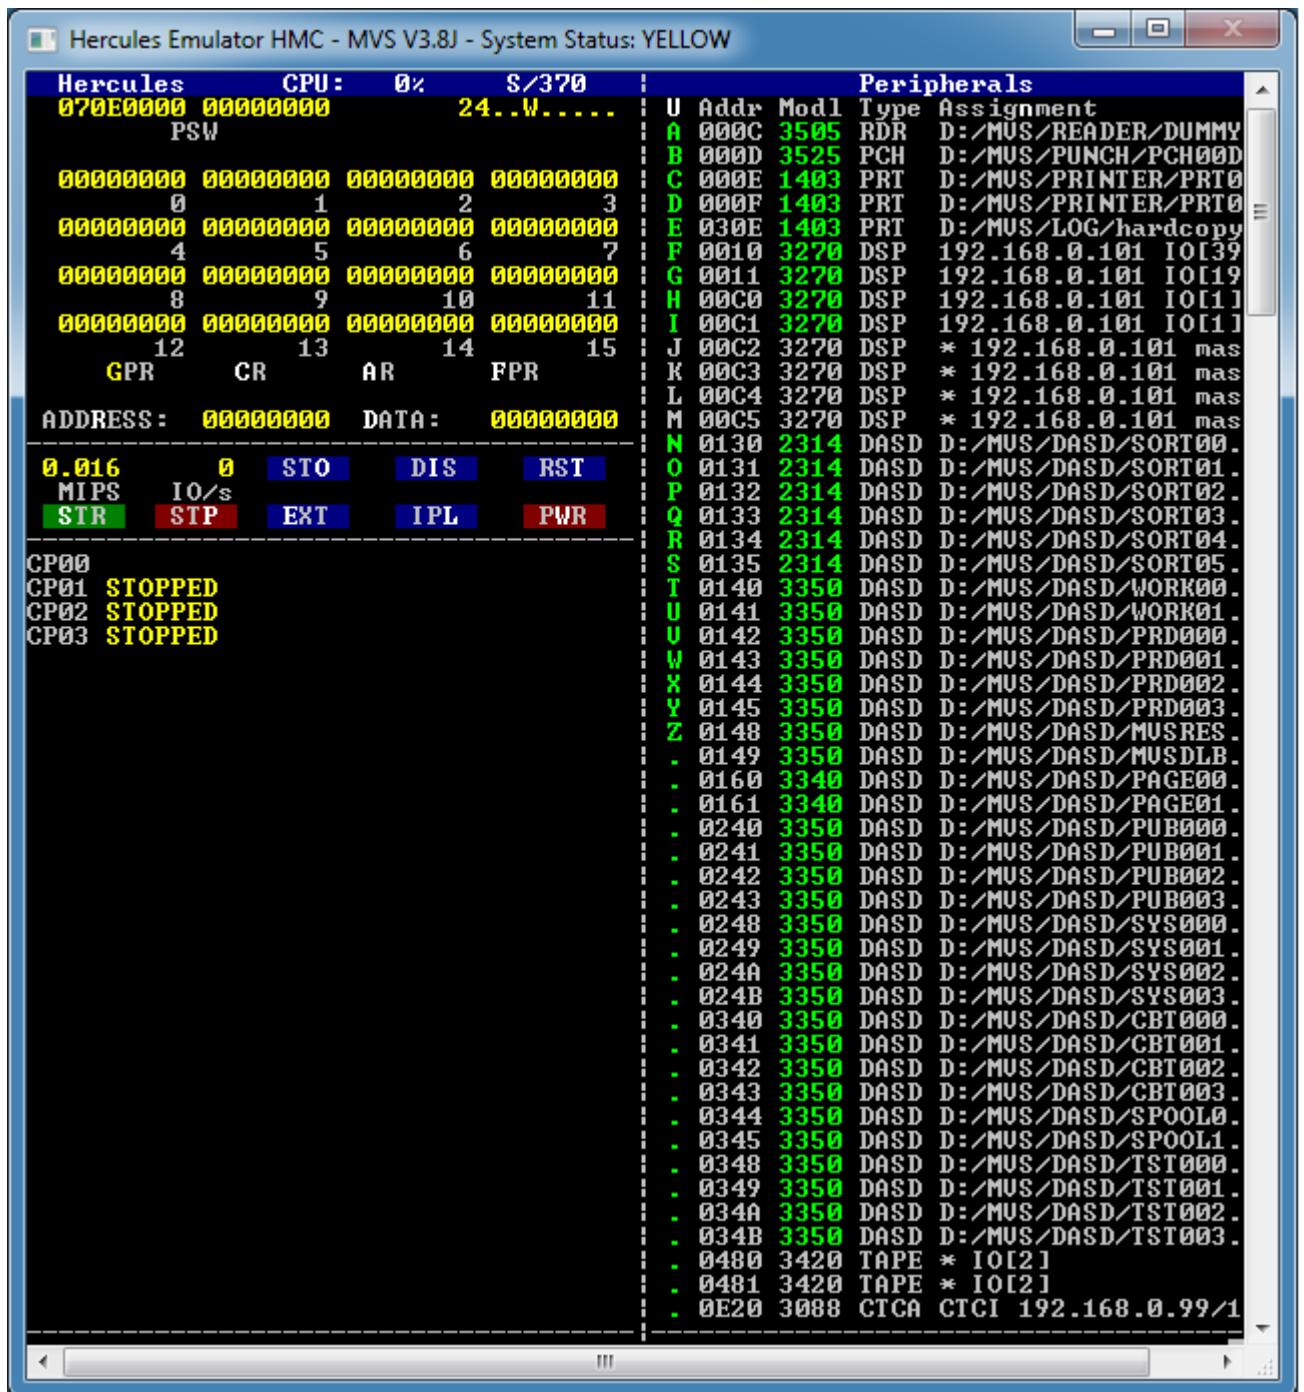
Hercules Emulator HMC - MVS V3.8J - System Status: YELLOW

Hercules CPU: 0% S/370
070E0000 00000000 24..W.....
PSW

00000000 00000000 00000000 00000000
0 1 2 3
00000000 00000000 00000000 00000000
4 5 6 7
00000000 00000000 00000000 00000000
8 9 10 11
00000000 00000000 00000000 00000000
12 13 14 15
GPR CR AR FPR

ADDRESS: 00000000 DATA: 00000000

0.016 0 STO DIS RST
MIPS IO/s
STR STP EXT IPL PWR

CP00
CP01 STOPPED
CP02 STOPPED
CP03 STOPPED

Peripherals
U Addr Modl Type Assignment
A 000C 3505 RDR D:/MVS/READER/DUMMY
B 000D 3525 PCH D:/MVS/PUNCH/PCH00D
C 000E 1403 PRT D:/MVS/PRINTER/PRT0
D 000F 1403 PRT D:/MVS/PRINTER/PRT0
E 030E 1403 PRT D:/MVS/LOG/hardcopy
F 0010 3270 DSP 192.168.0.101 IO[39
G 0011 3270 DSP 192.168.0.101 IO[19
H 00C0 3270 DSP 192.168.0.101 IO[1]
I 00C1 3270 DSP 192.168.0.101 IO[1]
J 00C2 3270 DSP * 192.168.0.101 mas
K 00C3 3270 DSP * 192.168.0.101 mas
L 00C4 3270 DSP * 192.168.0.101 mas
M 00C5 3270 DSP * 192.168.0.101 mas
N 0130 2314 DASD D:/MVS/DASD/SORT00.
O 0131 2314 DASD D:/MVS/DASD/SORT01.
P 0132 2314 DASD D:/MVS/DASD/SORT02.
Q 0133 2314 DASD D:/MVS/DASD/SORT03.
R 0134 2314 DASD D:/MVS/DASD/SORT04.
S 0135 2314 DASD D:/MVS/DASD/SORT05.
T 0140 3350 DASD D:/MVS/DASD/WORK00.
U 0141 3350 DASD D:/MVS/DASD/WORK01.
V 0142 3350 DASD D:/MVS/DASD/PRD000.
W 0143 3350 DASD D:/MVS/DASD/PRD001.
X 0144 3350 DASD D:/MVS/DASD/PRD002.
Y 0145 3350 DASD D:/MVS/DASD/PRD003.
Z 0148 3350 DASD D:/MVS/DASD/MVSRES.
. 0149 3350 DASD D:/MVS/DASD/MVSDLB.
. 0160 3340 DASD D:/MVS/DASD/PAGE00.
. 0161 3340 DASD D:/MVS/DASD/PAGE01.
. 0240 3350 DASD D:/MVS/DASD/PUB000.
. 0241 3350 DASD D:/MVS/DASD/PUB001.
. 0242 3350 DASD D:/MVS/DASD/PUB002.
. 0243 3350 DASD D:/MVS/DASD/PUB003.
. 0248 3350 DASD D:/MVS/DASD/SYS000.
. 0249 3350 DASD D:/MVS/DASD/SYS001.
. 024A 3350 DASD D:/MVS/DASD/SYS002.
. 024B 3350 DASD D:/MVS/DASD/SYS003.
. 0340 3350 DASD D:/MVS/DASD/CBT000.
. 0341 3350 DASD D:/MVS/DASD/CBT001.
. 0342 3350 DASD D:/MVS/DASD/CBT002.
. 0343 3350 DASD D:/MVS/DASD/CBT003.
. 0344 3350 DASD D:/MVS/DASD/SPOOL0.
. 0345 3350 DASD D:/MVS/DASD/SPOOL1.
. 0348 3350 DASD D:/MVS/DASD/TST000.
. 0349 3350 DASD D:/MVS/DASD/TST001.
. 034A 3350 DASD D:/MVS/DASD/TST002.
. 034B 3350 DASD D:/MVS/DASD/TST003.
. 0480 3420 TAPE * IO[2]
. 0481 3420 TAPE * IO[2]
. 0E20 3088 CTCA CTCI 192.168.0.99/1